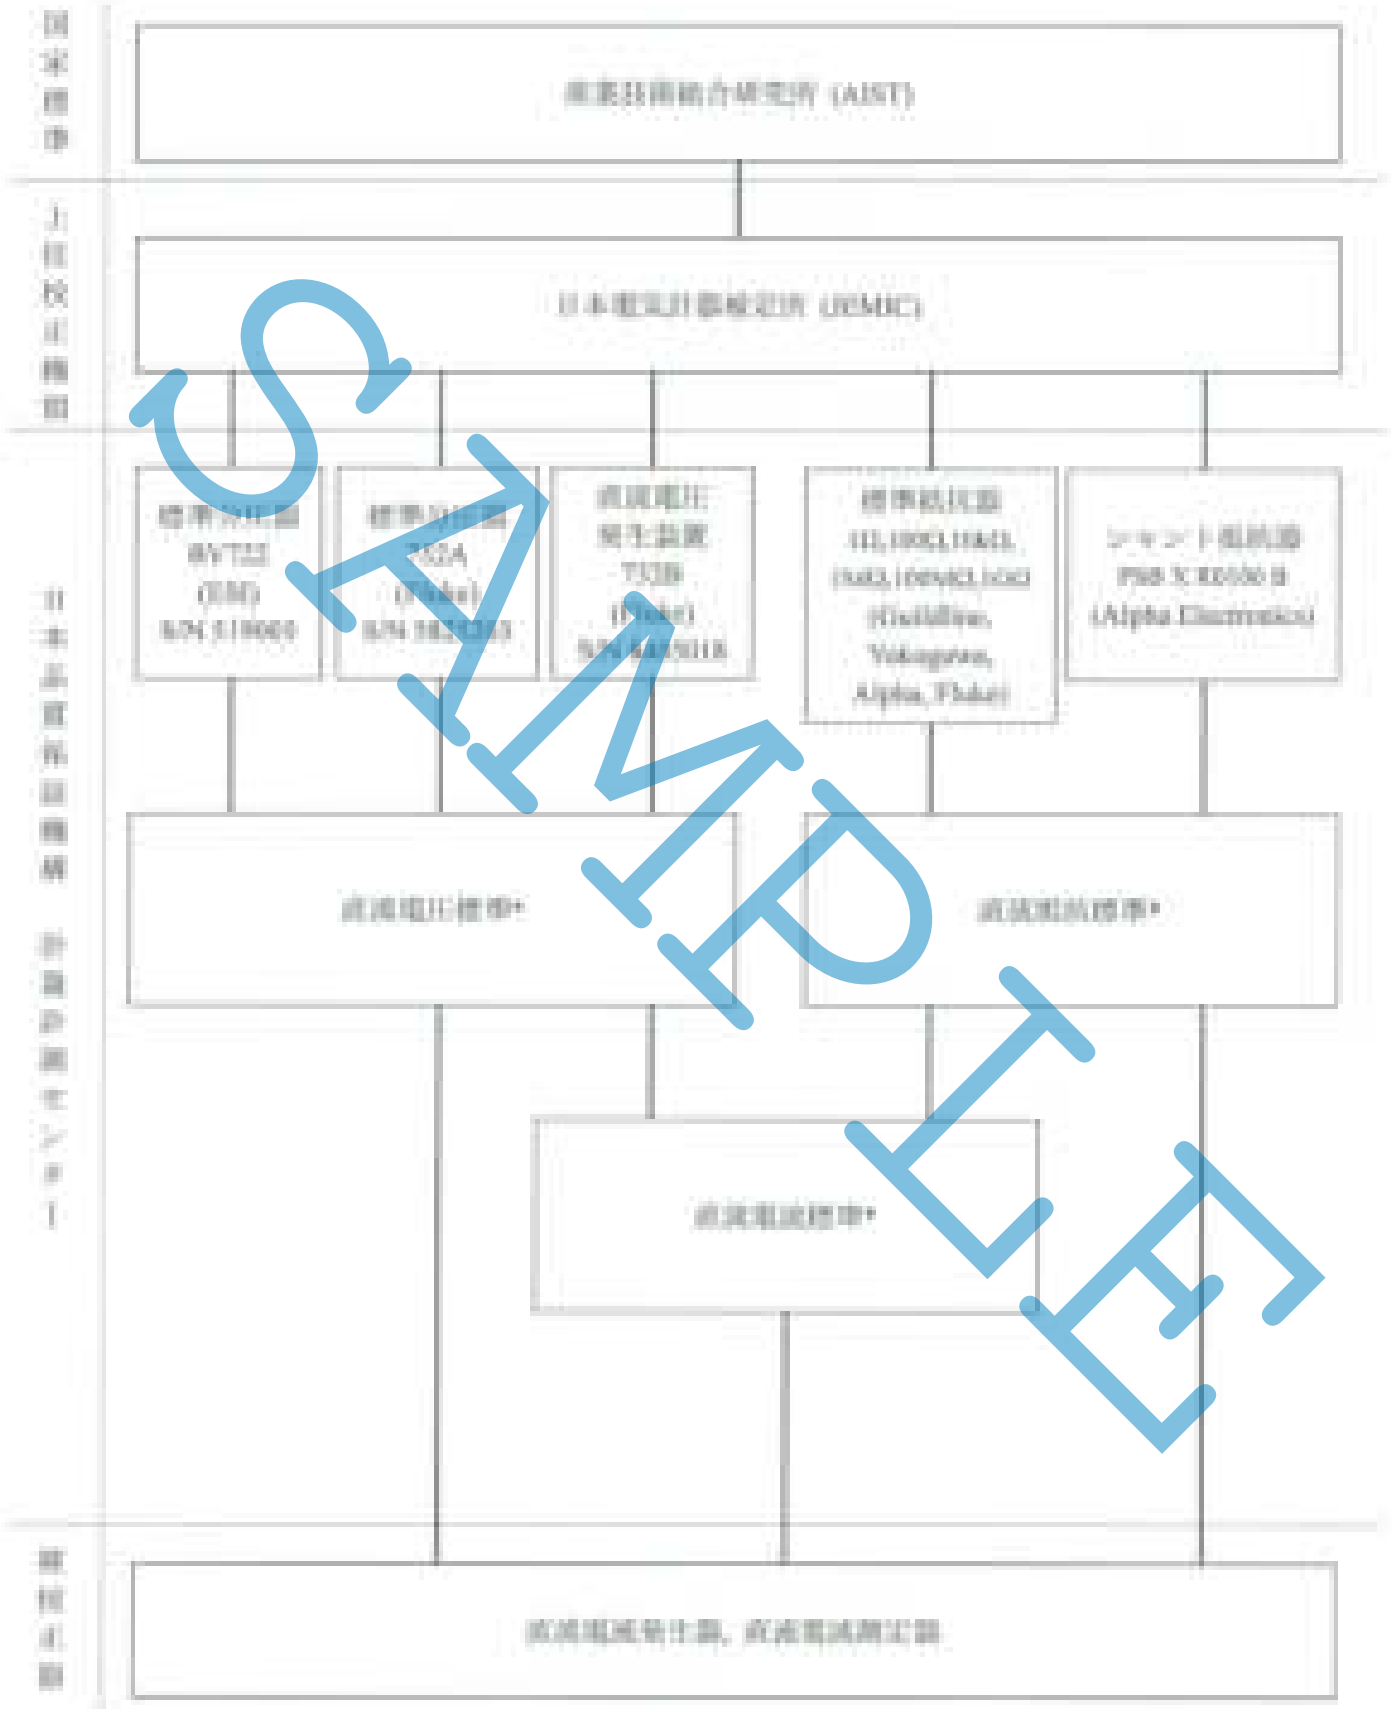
国家標準

産業技術総合研究所 (AIST)

上位校正機関

日本電気計器検定所 (JEMIC)

日本品質保証機構 計量計測センター

標準分圧器 RVT22 (ESI) S/N 519003

標準分圧器 752A (Fluke) S/N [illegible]

直流電圧発生装置 732B (Fluke) S/N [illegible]

標準抵抗器 1Ω,100Ω,1kΩ, 10kΩ,100kΩ,1GΩ (Guildline, Yokogawa, Alpha, Fluke)

シャント抵抗器 PSB-X RD350 II (Alpha Electronics)

直流電圧標準*

直流抵抗標準*

直流電流標準*

被校正器

直流電流発生器, 直流電流測定器

SAMPLE